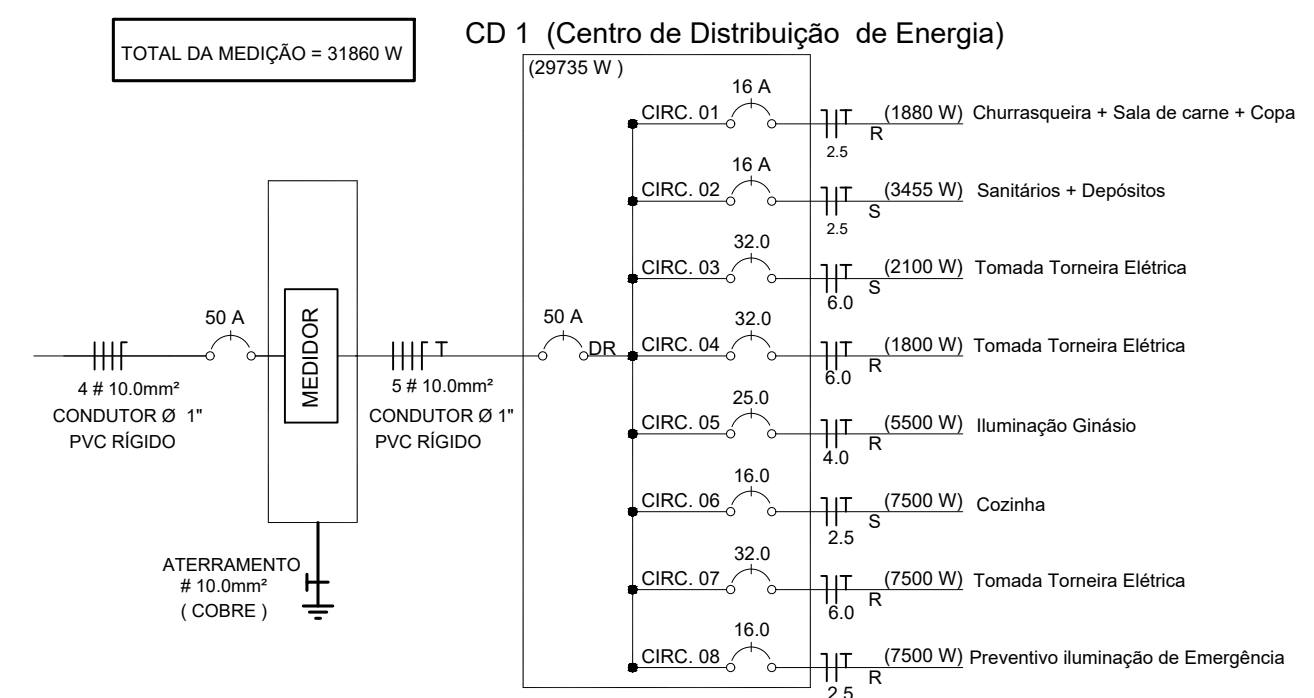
TOTAL DA MEDIÇÃO = 31860 W

CD 1 (Centro de Distribuição de Energia)

(29735 W )

16 A
CIRC. 01
(1880 W) Churrasqueira + Sala de carne + Copa
R
2.5

16 A
CIRC. 02
(3455 W) Sanitários + Depósitos
S
2.5

32.0
CIRC. 03
(2100 W) Tomada Torneira Elétrica
S
6.0

50 A
MEDIDOR
50 A
DR
32.0
CIRC. 04
(1800 W) Tomada Torneira Elétrica
R
6.0

4 # 10.0mm²
CONDUTOR Ø 1"
PVC RÍGIDO

5 # 10.0mm²
CONDUTOR Ø 1"
PVC RÍGIDO

25.0
CIRC. 05
(5500 W) Iluminação Ginásio
R
4.0

16.0
CIRC. 06
(7500 W) Cozinha
S
2.5

ATERRAMENTO
# 10.0mm²
( COBRE )

32.0
CIRC. 07
(7500 W) Tomada Torneira Elétrica
R
6.0

16.0
CIRC. 08
(7500 W) Preventivo iluminação de Emergência
R
2.5